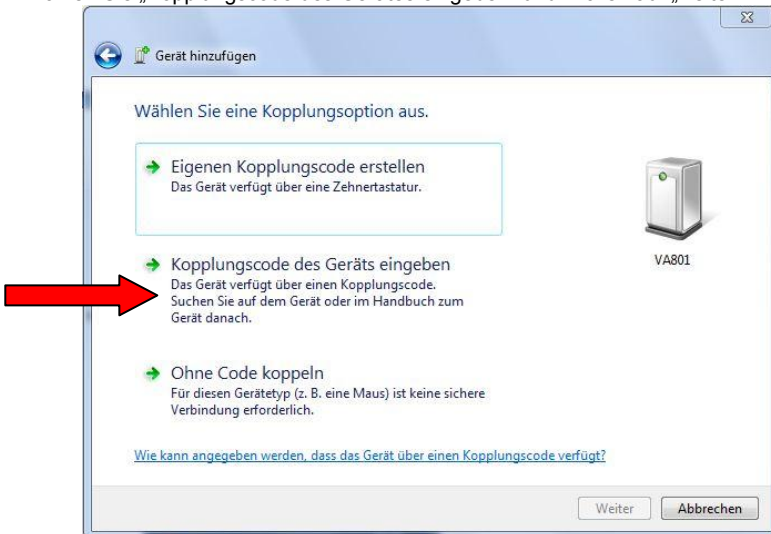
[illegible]

Gerät hinzufügen

Wählen Sie eine Kopplungsoption aus.

Eigenen Kopplungscode erstellen
Das Gerät verfügt über eine Zehnertastatur.

Kopplungscode des Geräts eingeben
Das Gerät verfügt über einen Kopplungscode. Suchen Sie auf dem Gerät oder im Handbuch zum Gerät danach.

Ohne Code koppeln
Für diesen Gerätetyp (z. B. eine Maus) ist keine sichere Verbindung erforderlich.

VA801

Wie kann angegeben werden, dass das Gerät über einen Kopplungscode verfügt?

Weiter Abbrechen